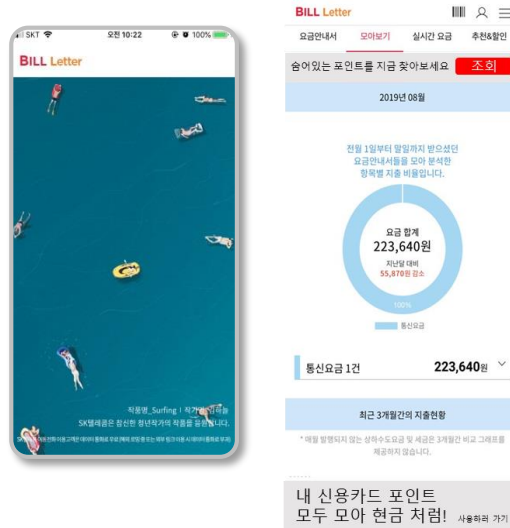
SKT 오전 10:22 100%

BILL Letter

작품명_Surfing | 작가 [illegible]
SK텔레콤은 참신한 청년작가의 작품을 응원합니다.

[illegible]

BILL Letter

요금안내서 모아보기 실시간 요금 추천&할인

숨어있는 포인트를 지금 찾아보세요 조회

2019년 08월

전월 1일부터 말일까지 받으셨던 요금안내서들을 모아 분석한 항목별 지출 비율입니다.

요금 합계
223,640원
지난달 대비
55,870원 감소

100%

통신요금

통신요금 1건 223,640원

최근 3개월간의 지출현황

* 매월 발행되지 않는 상하수도요금 및 세금은 3개월간 비교 그래프를 제공하지 않습니다.

내 신용카드 포인트
모두 모아 현금 처럼! 사용하러 가기